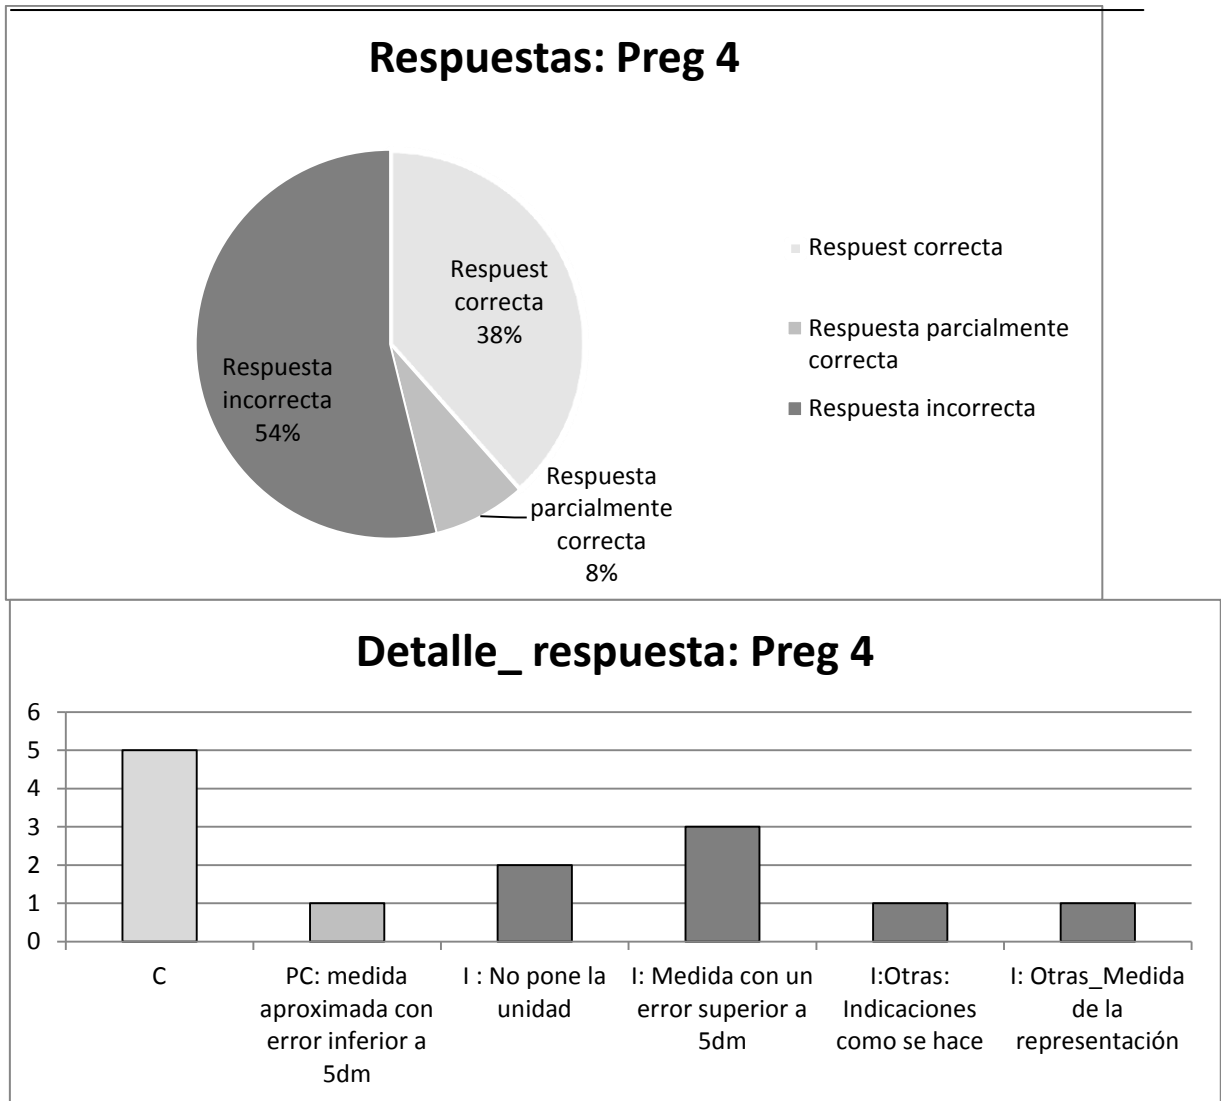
Respuestas: Preg 4

Respuest correcta 38%

Respuesta parcialmente correcta 8%

Respuesta incorrecta 54%

Respuest correcta
Respuesta parcialmente correcta
Respuesta incorrecta

Detalle_ respuesta: Preg 4

6
5
4
3
2
1
0

C
PC: medida aproximada con error inferior a 5dm
I : No pone la unidad
I: Medida con un error superior a 5dm
I:Otras: Indicaciones como se hace
I: Otras_Medida de la representación